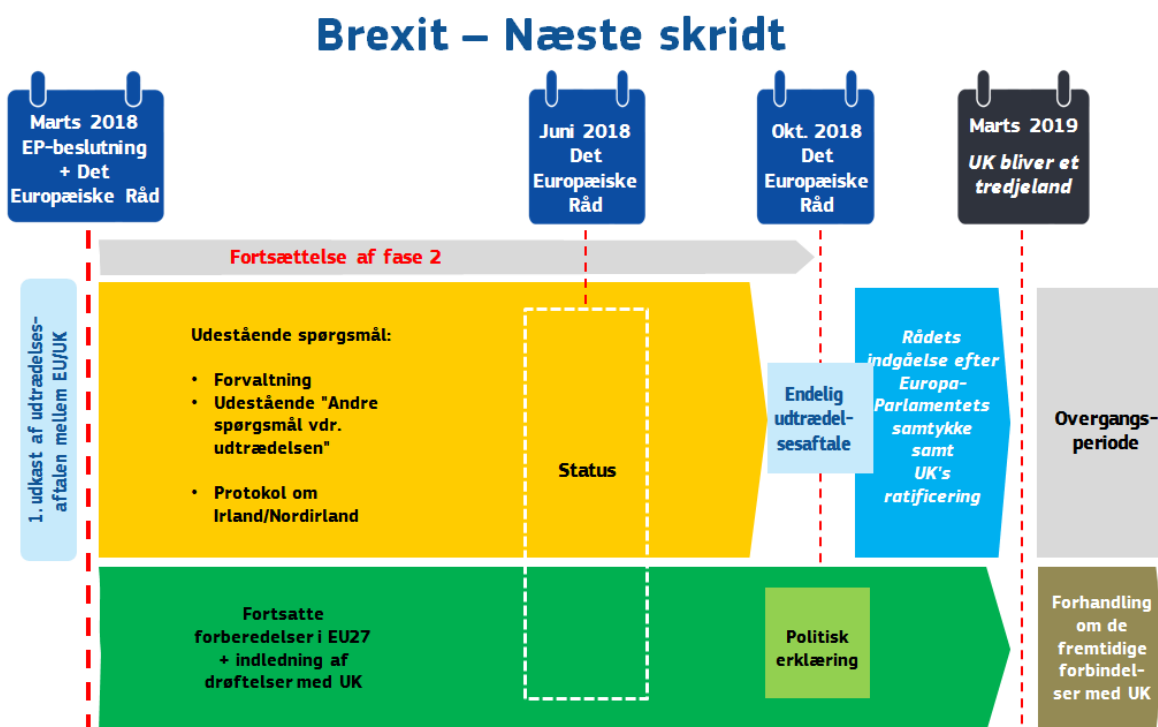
Brexit – Næste skridt

Marts 2018 EP-beslutning + Det Europæiske Råd

Juni 2018 Det Europæiske Råd

Okt. 2018 Det Europæiske Råd

Marts 2019 UK bliver et tredjeland

Fortsættelse af fase 2

1. udkast af udtrædelsesaftalen mellem EU/UK

Udestående spørgsmål:

• Forvaltning
• Udestående "Andre spørgsmål vdr. udtrædelsen"

• Protokol om Irland/Nordirland

Status

Endelig udtrædelsesaftale

Rådets indgåelse efter Europa-Parlamentets samtykke samt UK's ratificering

Overgangsperiode

Fortsatte forberedelser i EU27 + indledning af drøftelser med UK

Politisk erklæring

Forhandling om de fremtidige forbindelser med UK